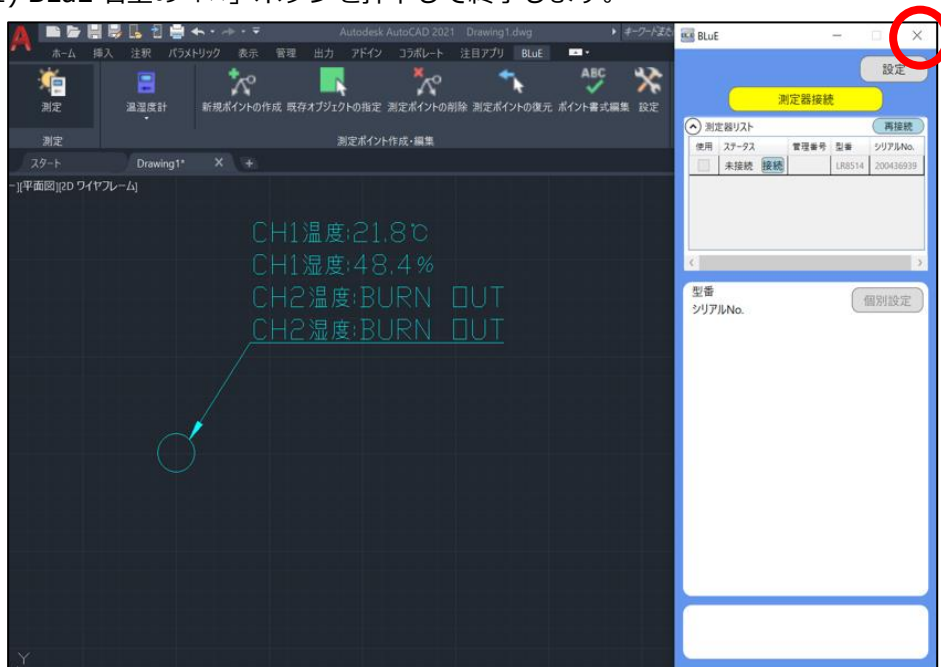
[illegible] BLuE 画面の「×」ボタンを押下して終了します。

Autodesk AutoCAD 2021 Drawing1.dwg
キーワードまたは

ホーム 挿入 注釈 パラメトリック 表示 管理 出力 アドイン コラボレート 注目アプリ BLuE

測定
温湿度計
新規ポイントの作成 既存オブジェクトの指定 測定ポイントの削除 測定ポイントの復元 ポイント書式編集 設定
測定
測定ポイント作成・編集

スタート
Drawing1*

-][平面図][2D ワイヤフレーム]

CH1温度:21.8℃
CH1湿度:48.4%
CH2温度:BURN OUT
CH2湿度:BURN OUT

Y

BLuE

設定

測定器接続

測定器リスト
再接続

| 使用 | ステータス | | 管理番号 | 型番 | シリアルNo. |
|---|---|---|---|---|---|
| | 未接続 | 接続 | | LR8514 | 200436939 |

型番
シリアルNo.
個別設定